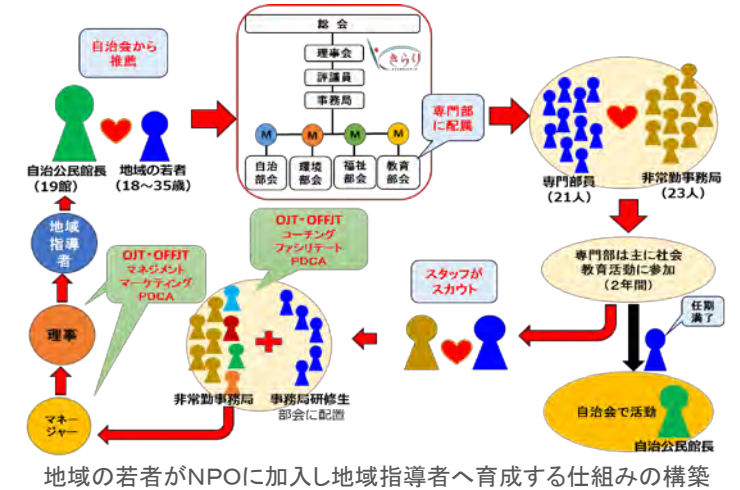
自治会から推薦

自治公民館長（19館）

地域の若者（18～35歳）

総会

理事会

評議員

事務局

きらり

M

M

M

M

自治部会

環境部会

福祉部会

教育部会

専門部に配属

専門部員（21人）

非常勤事務局（23人）

専門部は主に社会教育活動に参加（2年間）

任期満了

自治会で活動

自治公民館長

スタッフがスカウト

OJT・OFFJT
コーチング
ファシリテート
PDCA

非常勤事務局

事務局研修生
部会に配置

OJT・OFFJT
マネジメント
マーケティング
PDCA

地域指導者

理事

マネージャー

地域の若者がNPOに加入し地域指導者へ育成する仕組みの構築